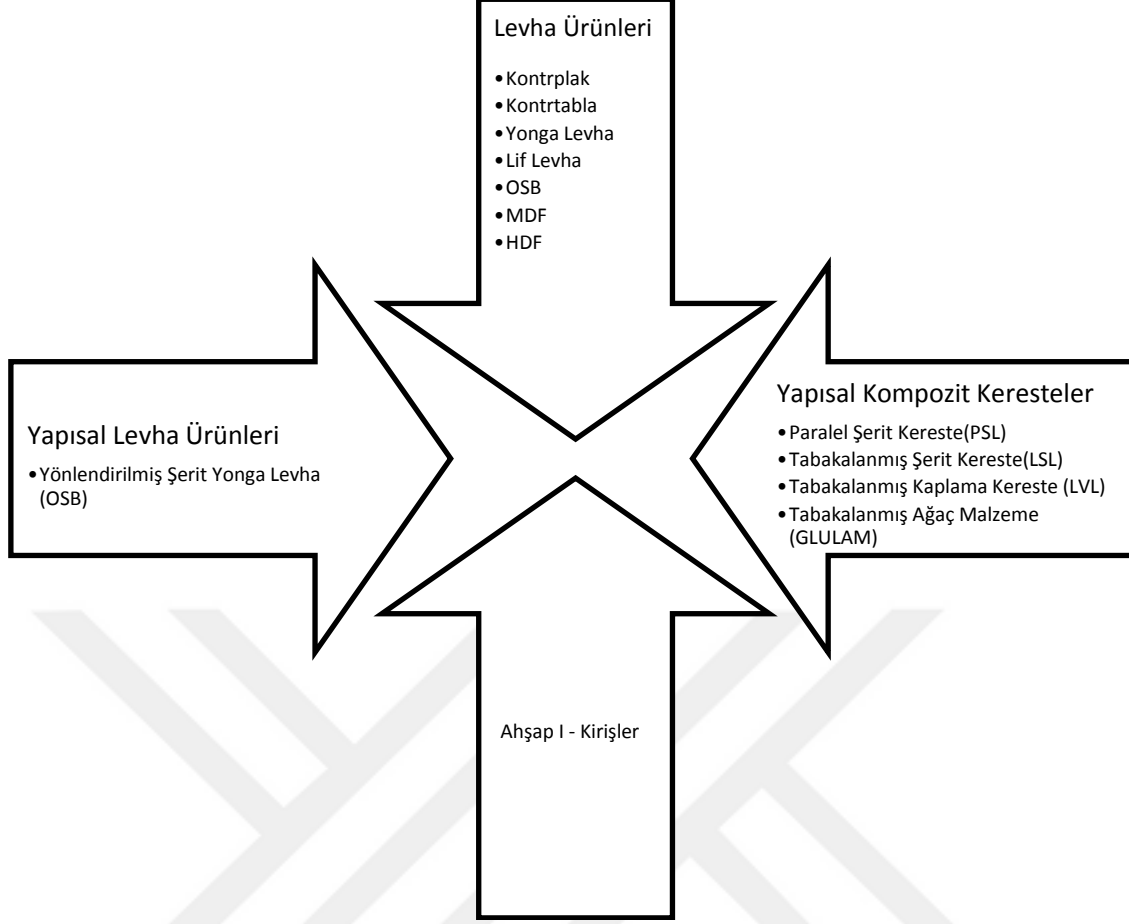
Levha Ürünleri

•Kontrplak
•Kontrtabla
•Yonga Levha
•Lif Levha
•OSB
•MDF
•HDF

Yapısal Levha Ürünleri

•Yönlendirilmiş Şerit Yonga Levha (OSB)

Yapısal Kompozit Keresteler

•Paralel Şerit Kereste(PSL)
•Tabakalanmış Şerit Kereste(LSL)
•Tabakalanmış Kaplama Kereste (LVL)
•Tabakalanmış Ağaç Malzeme (GLULAM)

Ahşap I - Kirişler